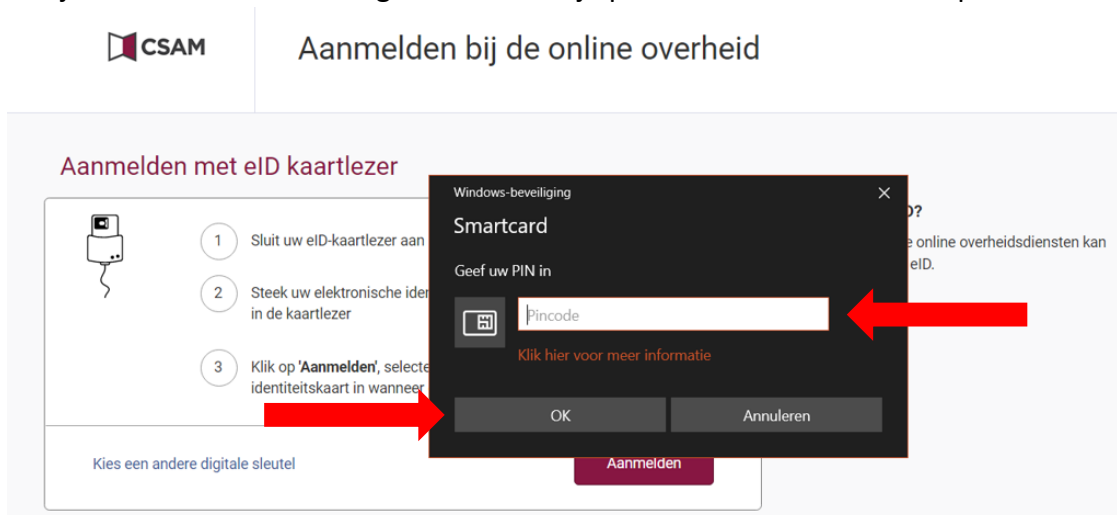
CSAM

Aanmelden bij de online overheid

Aanmelden met eID kaartlezer

1 Sluit uw eID-kaartlezer aan

2 Steek uw elektronische ider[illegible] in de kaartlezer

3 Klik op 'Aanmelden', selecte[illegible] identiteitskaart in wanneer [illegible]

Kies een andere digitale sleutel

Aanmelden

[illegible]D?
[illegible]e online overheidsdiensten kan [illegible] eID.

Windows-beveiliging

×

Smartcard

Geef uw PIN in

Pincode

Klik hier voor meer informatie

OK

Annuleren